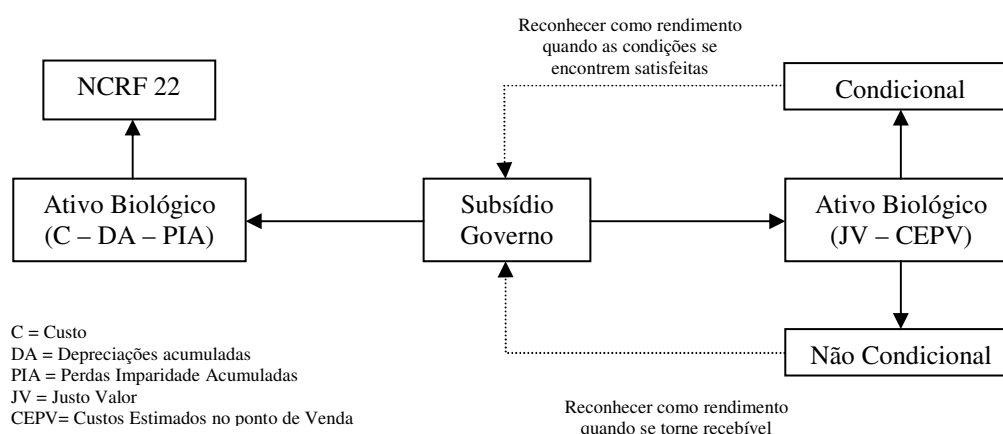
Reconhecer como rendimento quando as condições se encontrem satisfeitas

NCRF 22

Condicional

Ativo Biológico
(C – DA – PIA)

Subsídio
Governo

Ativo Biológico
(JV – CEPV)

C = Custo
DA = Depreciações acumuladas
PIA = Perdas Imparidade Acumuladas
JV = Justo Valor
CEPV= Custos Estimados no ponto de Venda

Não Condicional

Reconhecer como rendimento quando se torne recebível